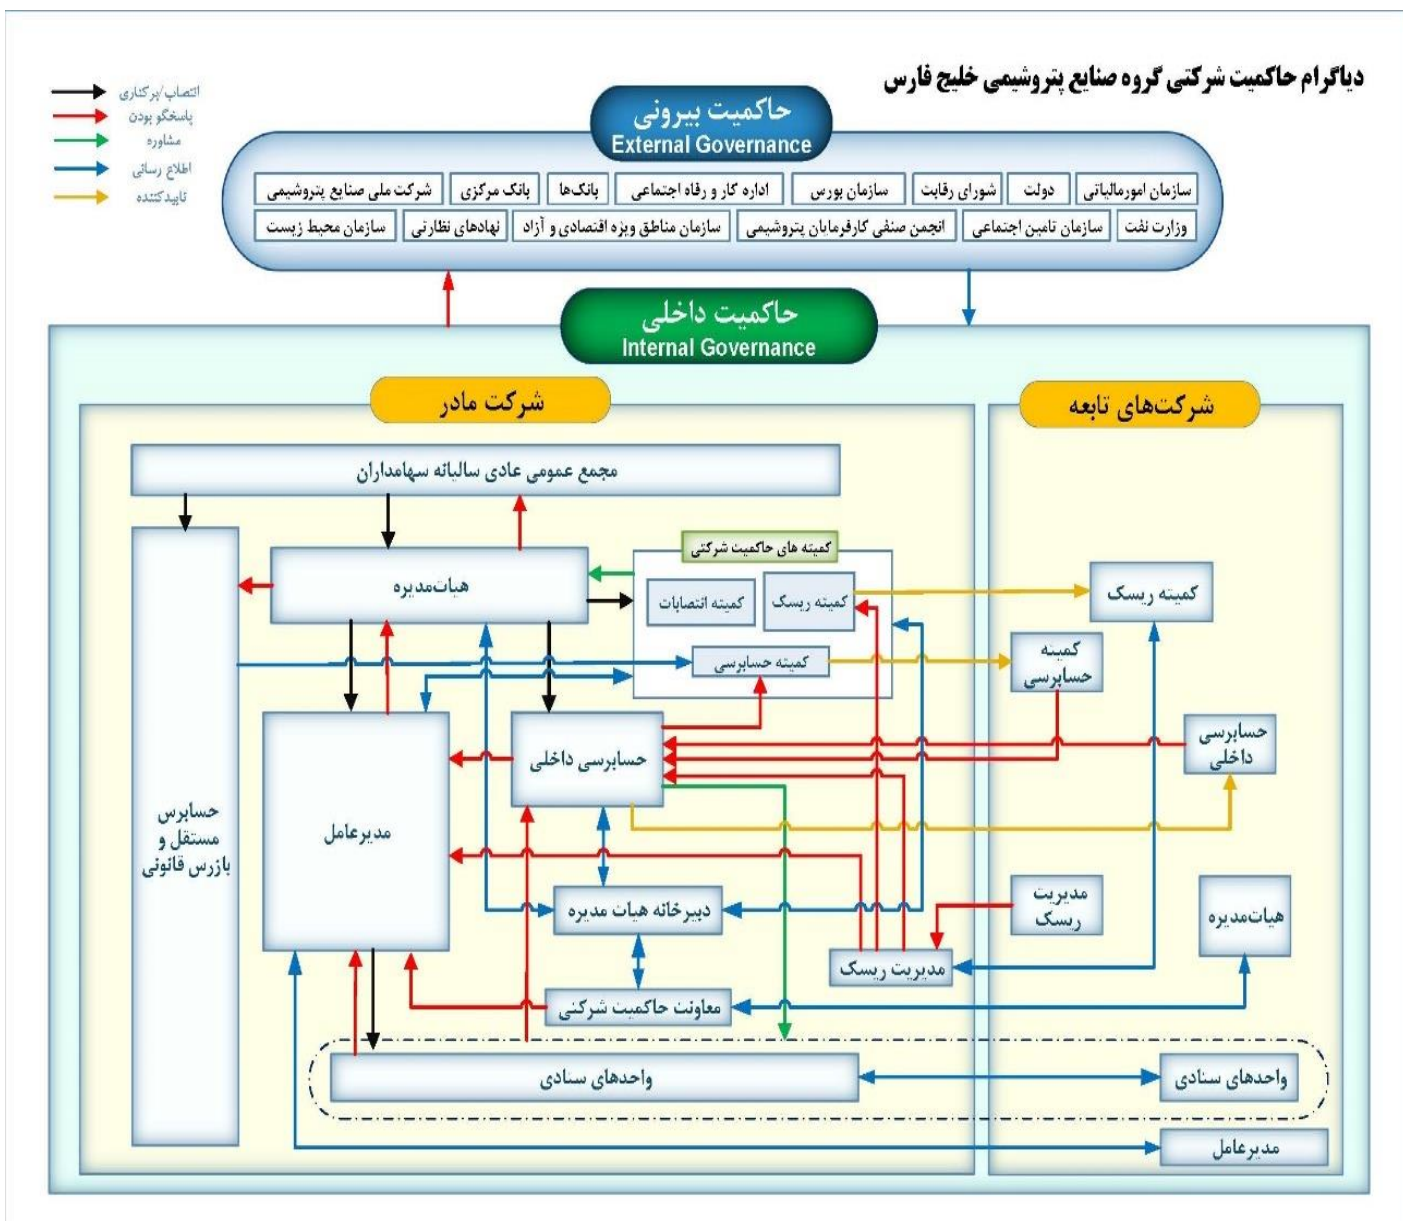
دیاگرام حاکمیت شرکتی گروه صنایع پتروشیمی خلیج فارس

انتصاب/برکناری
پاسخگو بودن
مشاوره
اطلاع رسانی
تاییدکننده

حاکمیت بیرونی
External Governance

سازمان امورمالیاتی | دولت | شورای رقابت | سازمان بورس | اداره کار و رفاه اجتماعی | بانک‌ها | بانک مرکزی | شرکت ملی صنایع پتروشیمی

وزارت نفت | سازمان تامین اجتماعی | انجمن صنفی کارفرمایان پتروشیمی | سازمان مناطق ویژه اقتصادی و آزاد | نهادهای نظارتی | سازمان محیط زیست

حاکمیت داخلی
Internal Governance

شرکت مادر

شرکت‌های تابعه

مجمع عمومی عادی سالیانه سهامداران

کمیته های حاکمیت شرکتی

هیات‌مدیره

کمیته انتصابات

کمیته ریسک

کمیته حسابرسی

کمیته ریسک

کمیته حسابرسی

حسابرسی داخلی

حسابرسی داخلی

حسابرس مستقل و بازرس قانونی

مدیرعامل

دبیرخانه هیات مدیره

مدیریت ریسک

مدیریت ریسک

هیات‌مدیره

معاونت حاکمیت شرکتی

واحدهای ستادی

واحدهای ستادی

مدیرعامل